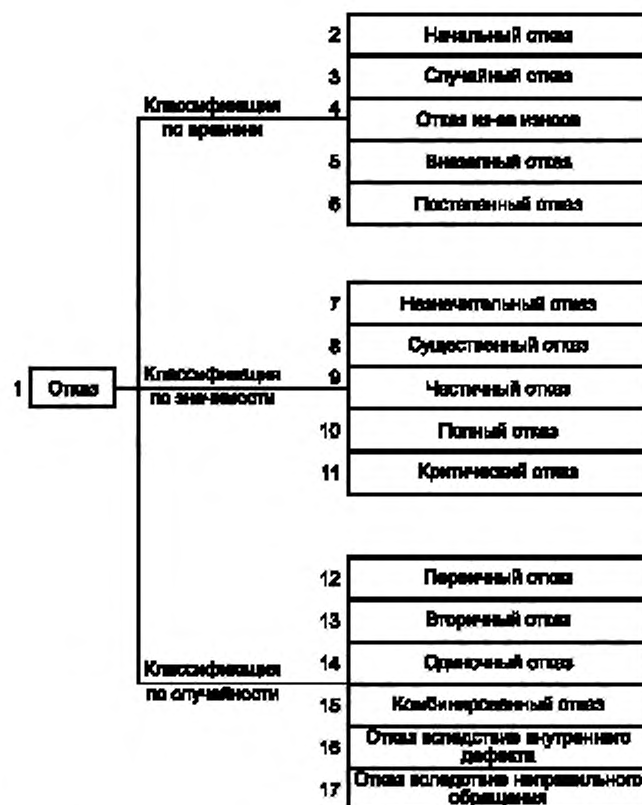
1 Отказ

Классификация по времени

2 Начальный отказ

3 Случайный отказ

4 Отказ из-за износа

5 Внезапный отказ

6 Постепенный отказ

Классификация по значимости

7 Незначительный отказ

8 Существенный отказ

9 Частичный отказ

10 Полный отказ

11 Критический отказ

Классификация по случайности

12 Первичный отказ

13 Вторичный отказ

14 Одиночный отказ

15 Комбинированный отказ

16 Отказ вследствие внутреннего дефекта

17 Отказ вследствие неправильного обращения